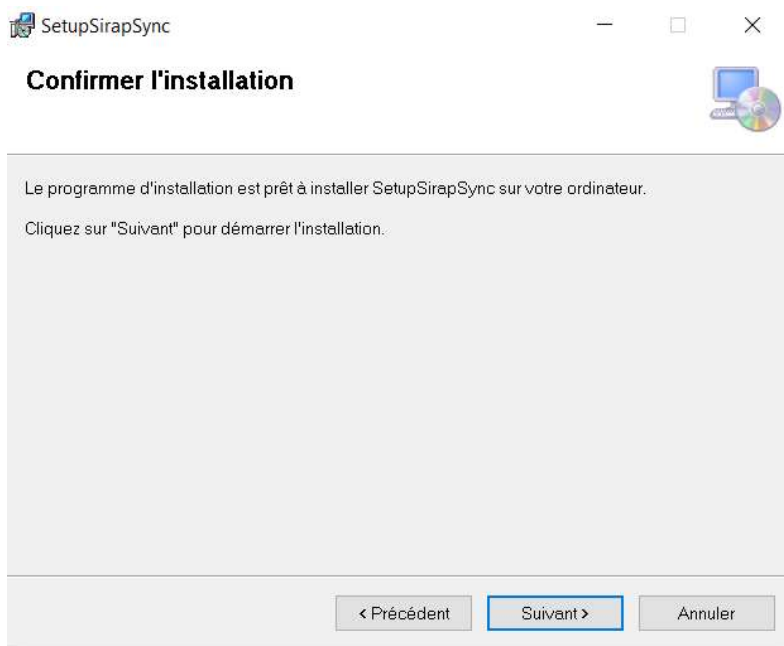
SetupSirapSync

Confirmer l'installation

Le programme d'installation est prêt à installer SetupSirapSync sur votre ordinateur.

Cliquez sur "Suivant" pour démarrer l'installation.

< Précédent
Suivant >
Annuler